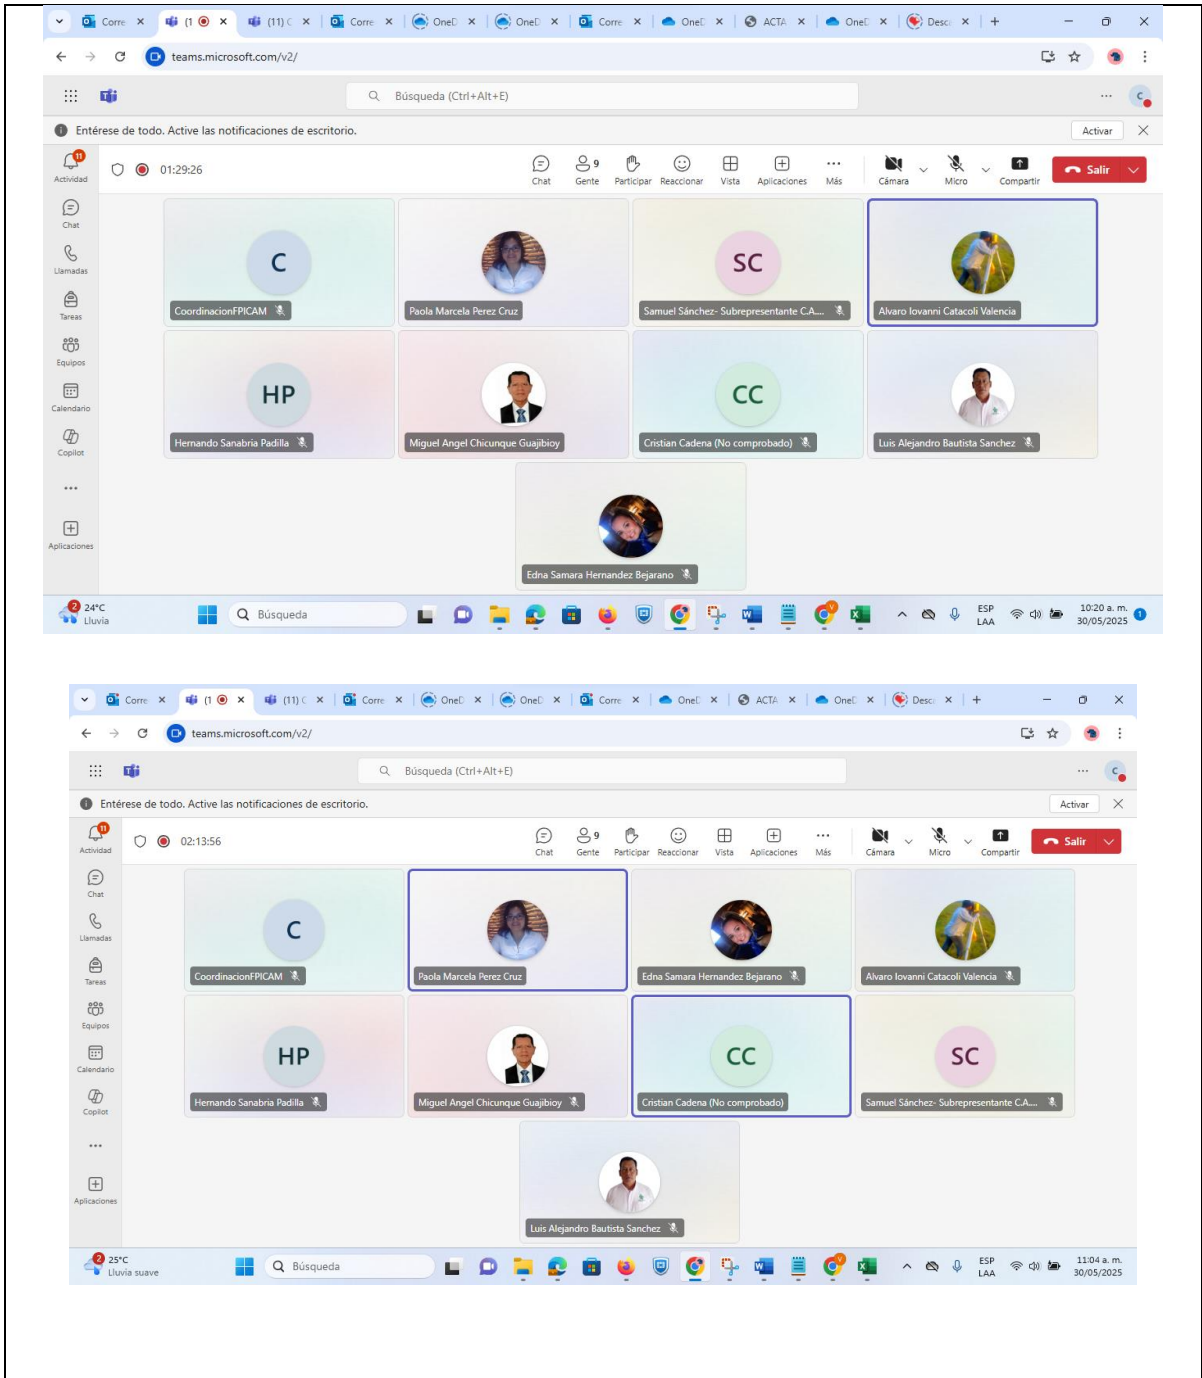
Corre | (1 | (11) C | Corre | OneD | OneD | Corre | OneD | ACTA | OneD | Desc | +

teams.microsoft.com/v2/

Búsqueda (Ctrl+Alt+E)

Entérese de todo. Active las notificaciones de escritorio.

Activar

11 Actividad

Chat

Llamadas

Tareas

Equipos

Calendario

Copilot

...

Aplicaciones

01:29:26

Chat | 9 Gente | Participar | Reaccionar | Vista | Aplicaciones | Más | Cámara | Micro | Compartir | Salir

C
CoordinacionFPICAM

Paola Marcela Perez Cruz

SC
Samuel Sánchez- Subrepresentante C.A...

Alvaro Iovanni Catacoli Valencia

HP
Hernando Sanabria Padilla

Miguel Angel Chicunque Guajibioy

CC
Cristian Cadena (No comprobado)

Luis Alejandro Bautista Sanchez

Edna Samara Hernandez Bejarano

2 24°C Lluvia

Búsqueda

ESP LAA

10:20 a. m. 30/05/2025

1

Corre | (1 | (11) C | Corre | OneD | OneD | Corre | OneD | ACTA | OneD | Desc | +

teams.microsoft.com/v2/

Búsqueda (Ctrl+Alt+E)

Entérese de todo. Active las notificaciones de escritorio.

Activar

11 Actividad

Chat

Llamadas

Tareas

Equipos

Calendario

Copilot

...

Aplicaciones

02:13:56

Chat | 9 Gente | Participar | Reaccionar | Vista | Aplicaciones | Más | Cámara | Micro | Compartir | Salir

C
CoordinacionFPICAM

Paola Marcela Perez Cruz

Edna Samara Hernandez Bejarano

Alvaro Iovanni Catacoli Valencia

HP
Hernando Sanabria Padilla

Miguel Angel Chicunque Guajibioy

CC
Cristian Cadena (No comprobado)

SC
Samuel Sánchez- Subrepresentante C.A...

Luis Alejandro Bautista Sanchez

2 25°C Lluvia suave

Búsqueda

ESP LAA

11:04 a. m. 30/05/2025